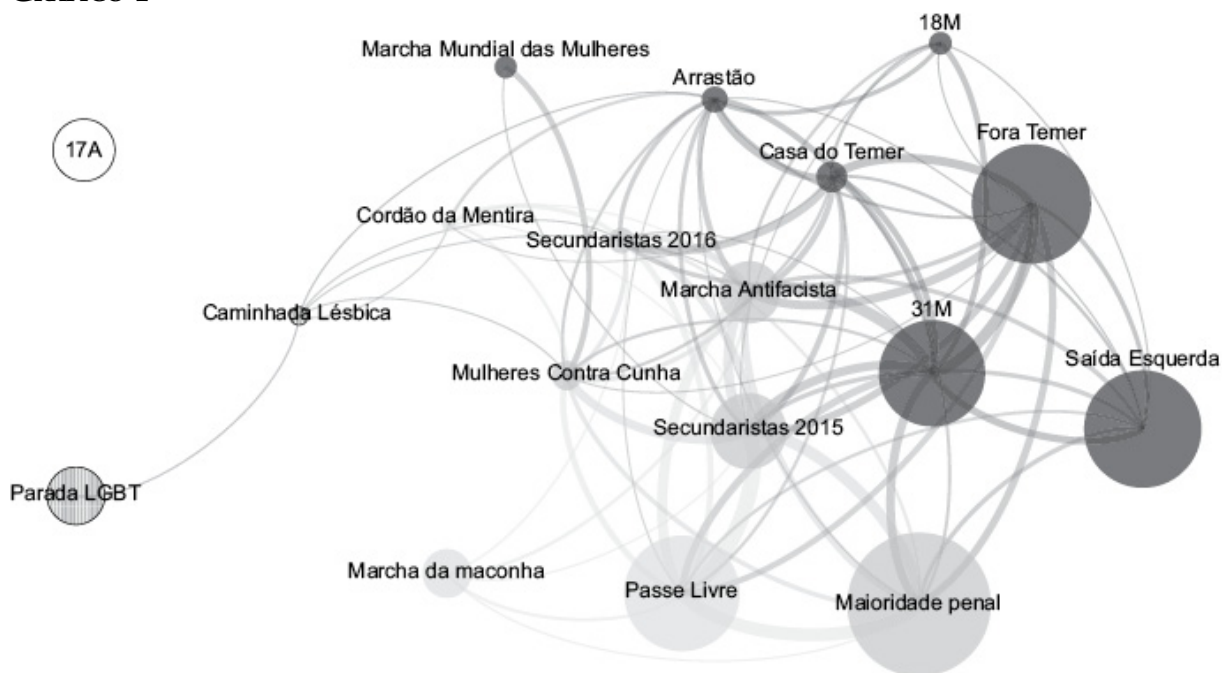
Gráfico 1

18M
Marcha Mundial das Mulheres
Arrastão
17A
Fora Temer
Casa do Temer
Cordão da Mentira
Secundaristas 2016
Marcha Antifacista
Caminhada Lésbica
31M
Saída Esquerda
Mulheres Contra Cunha
Secundaristas 2015
Parada LGBT
Marcha da maconha
Passe Livre
Maioridade penal